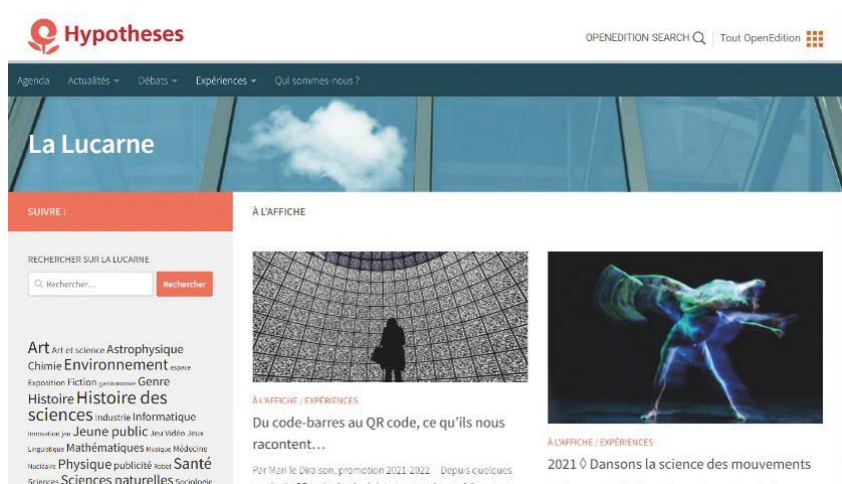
Hypotheses

OPENEDITION SEARCH Tout OpenEdition

Agenda Actualités Débats Expériences Qui sommes-nous ?

La Lucarne

SUIVRE :

À L'AFFICHE

RECHERCHER SUR LA LUCARNE

Rechercher... Rechercher

Art Art et science Astrophysique Chimie Environnement espace Exposition Fiction gastronomie Genre Histoire Histoire des sciences Industrie Informatique innovation jeu Jeune public Jeu Vidéo Jeux Linguistique Mathématiques Musique Médecine Nucléaire Physique publicité Robot Santé Sciences Sciences naturelles Sociologie

À L'AFFICHE / EXPÉRIENCES

Du code-barres au QR code, ce qu'ils nous racontent…

Par Mari le Diraison, promotion 2021-2022 Depuis quelques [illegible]

À L'AFFICHE / EXPÉRIENCES

2021 ◊ Dansons la science des mouvements